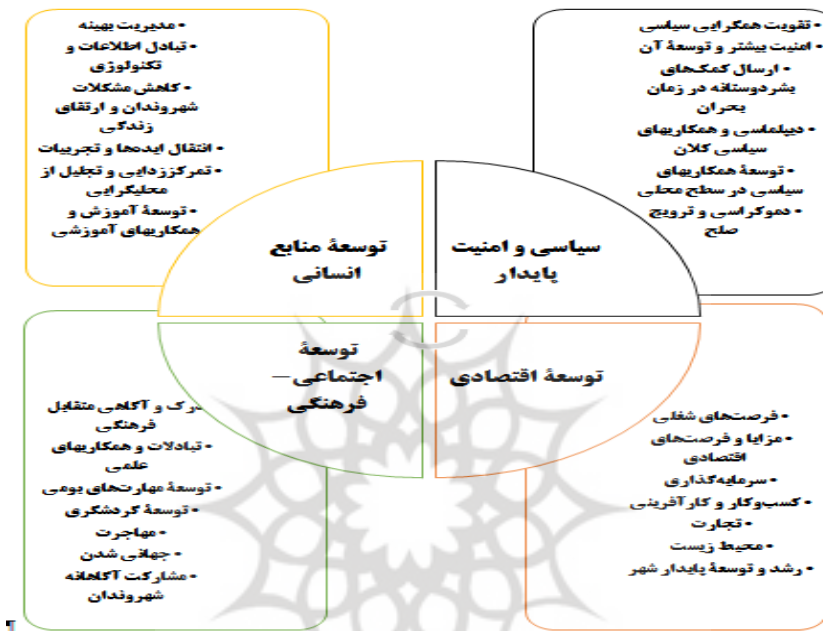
• تقویت همگرایی سیاسی
• امنیت بیشتر و توسعۀ آن
• ارسال کمک‌های بشردوستانه در زمان بحران
• دیپلماسی و همکاری‌های سیاسی کلان
• توسعۀ همکاری‌های سیاسی در سطح محلی
• دموکراسی و ترویج صلح

• مدیریت بهینه
• تبادل اطلاعات و تکنولوژی
• کاهش مشکلات شهروندان و ارتقای زندگی
• انتقال ایده‌ها و تجربیات
• تمرکززدایی و تجلیل از محلی‌گرایی
• توسعۀ آموزش و همکاری‌های آموزشی

سیاسی و امنیت پایدار

توسعۀ منابع انسانی

توسعۀ اجتماعی– فرهنگی

توسعۀ اقتصادی

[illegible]رک و آگاهی متقابل فرهنگی
• تبادلات و همکاری‌های علمی
• توسعۀ مهارت‌های بومی
• توسعۀ گردشگری
• مهاجرت
• جهانی شدن
• مشارکت آگاهانه شهروندان

• فرصت‌های شغلی
• مزایا و فرصت‌های اقتصادی
• سرمایه‌گذاری
• کسب‌وکار و کارآفرینی
• تجارت
• محیط زیست
• رشد و توسعۀ پایدار شهر